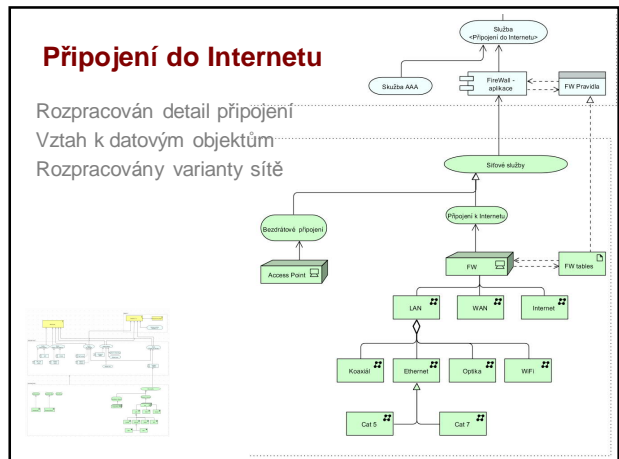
Připojení do Internetu

Rozpracován detail připojení
Vztah k datovým objektům
Rozpracovány varianty sítě

Služba
<Připojení do Internetu>

Služba AAA

FireWall - aplikace

FW Pravidla

Síťové služby

Bezdrátové připojení

Připojení k Internetu

Access Point

FW

FW tables

LAN

WAN

Internet

Koaxiál

Ethernet

Optika

WiFi

Cat 5

Cat 7